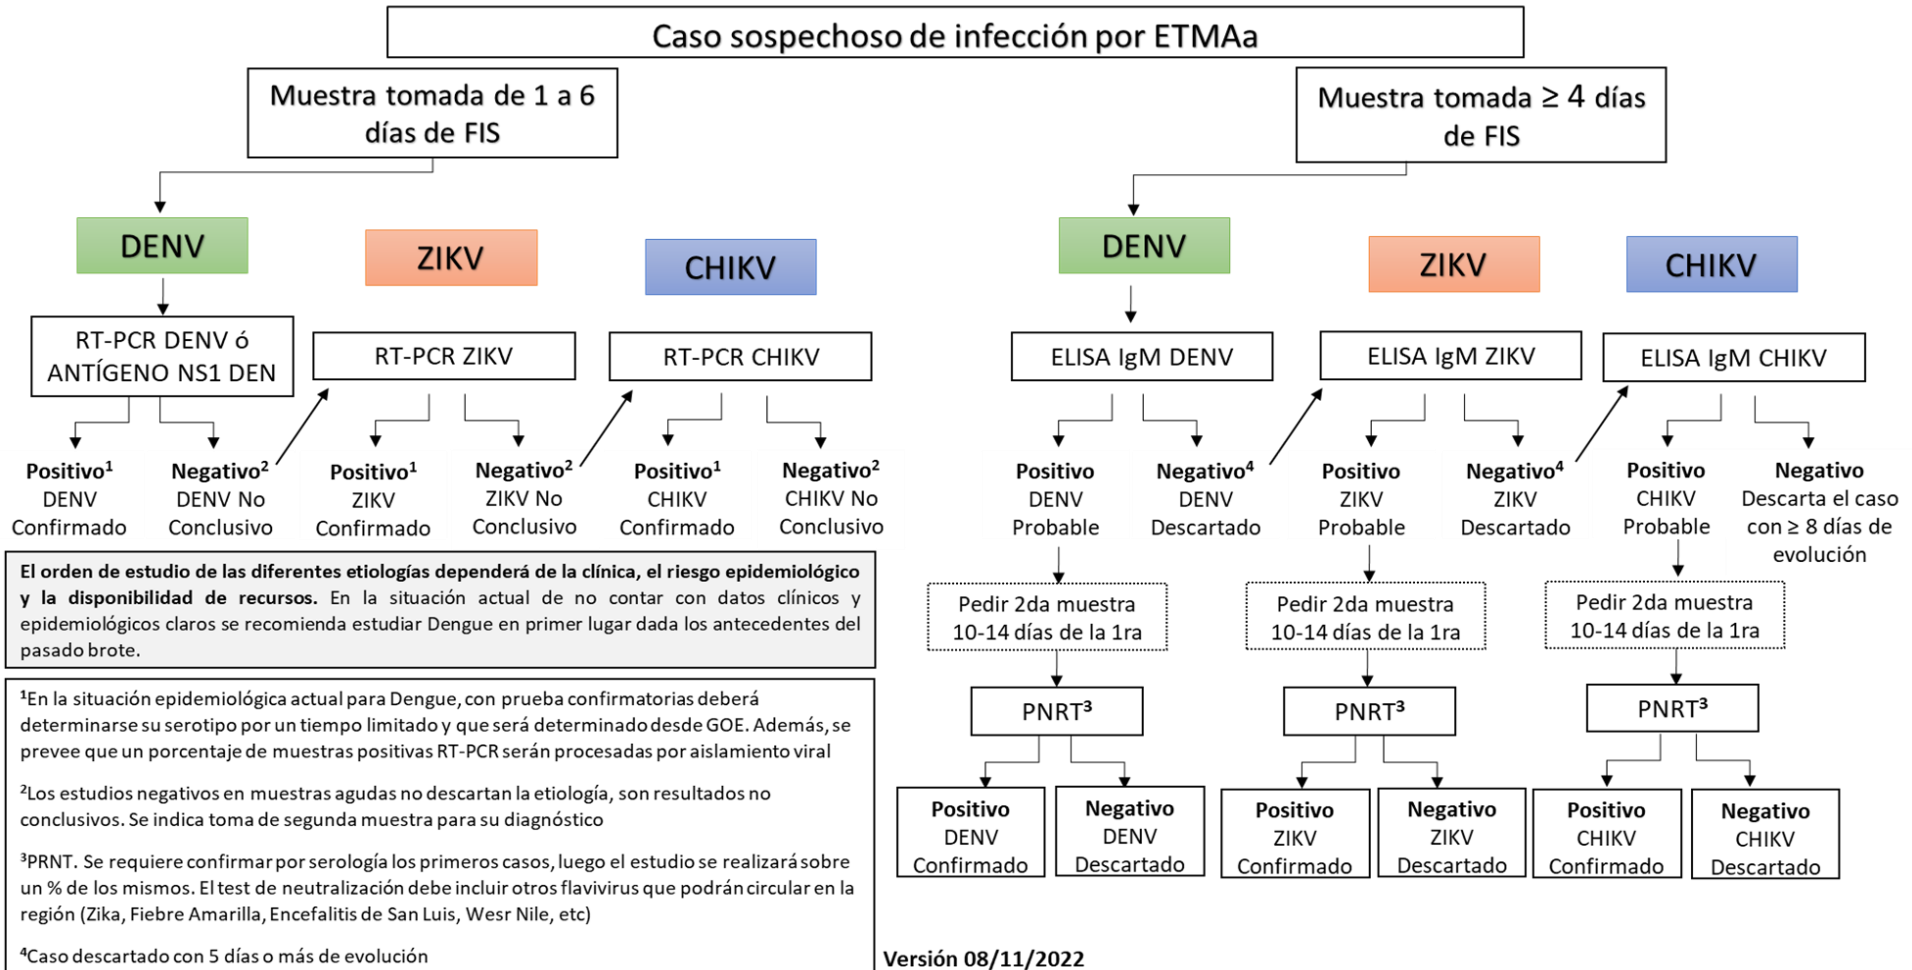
Caso sospechoso de infección por ETMAa

Muestra tomada de 1 a 6 días de FIS

DENV

RT-PCR DENV ó ANTÍGENO NS1 DEN

**Positivo**$^1$ DENV Confirmado

**Negativo**$^2$ DENV No Conclusivo

ZIKV

RT-PCR ZIKV

**Positivo**$^1$ ZIKV Confirmado

**Negativo**$^2$ ZIKV No Conclusivo

CHIKV

RT-PCR CHIKV

**Positivo**$^1$ CHIKV Confirmado

**Negativo**$^2$ CHIKV No Conclusivo

Muestra tomada ≥ 4 días de FIS

DENV

ELISA IgM DENV

**Positivo** DENV Probable

**Negativo**$^4$ DENV Descartado

Pedir 2da muestra 10-14 días de la 1ra

PNRT$^3$

**Positivo** DENV Confirmado

**Negativo** DENV Descartado

ZIKV

ELISA IgM ZIKV

**Positivo** ZIKV Probable

**Negativo**$^4$ ZIKV Descartado

Pedir 2da muestra 10-14 días de la 1ra

PNRT$^3$

**Positivo** ZIKV Confirmado

**Negativo** ZIKV Descartado

CHIKV

ELISA IgM CHIKV

**Positivo** CHIKV Probable

**Negativo** Descarta el caso con ≥ 8 días de evolución

Pedir 2da muestra 10-14 días de la 1ra

PNRT$^3$

**Positivo** CHIKV Confirmado

**Negativo** CHIKV Descartado

**El orden de estudio de las diferentes etiologías dependerá de la clínica, el riesgo epidemiológico y la disponibilidad de recursos.** En la situación actual de no contar con datos clínicos y epidemiológicos claros se recomienda estudiar Dengue en primer lugar dada los antecedentes del pasado brote.

$^1$En la situación epidemiológica actual para Dengue, con prueba confirmatorias deberá determinarse su serotipo por un tiempo limitado y que será determinado desde GOE. Además, se prevee que un porcentaje de muestras positivas RT-PCR serán procesadas por aislamiento viral

$^2$Los estudios negativos en muestras agudas no descartan la etiología, son resultados no conclusivos. Se indica toma de segunda muestra para su diagnóstico

$^3$PRNT. Se requiere confirmar por serología los primeros casos, luego el estudio se realizará sobre un % de los mismos. El test de neutralización debe incluir otros flavivirus que podrán circular en la región (Zika, Fiebre Amarilla, Encefalitis de San Luis, Wesr Nile, etc)

$^4$Caso descartado con 5 días o más de evolución

**Versión 08/11/2022**